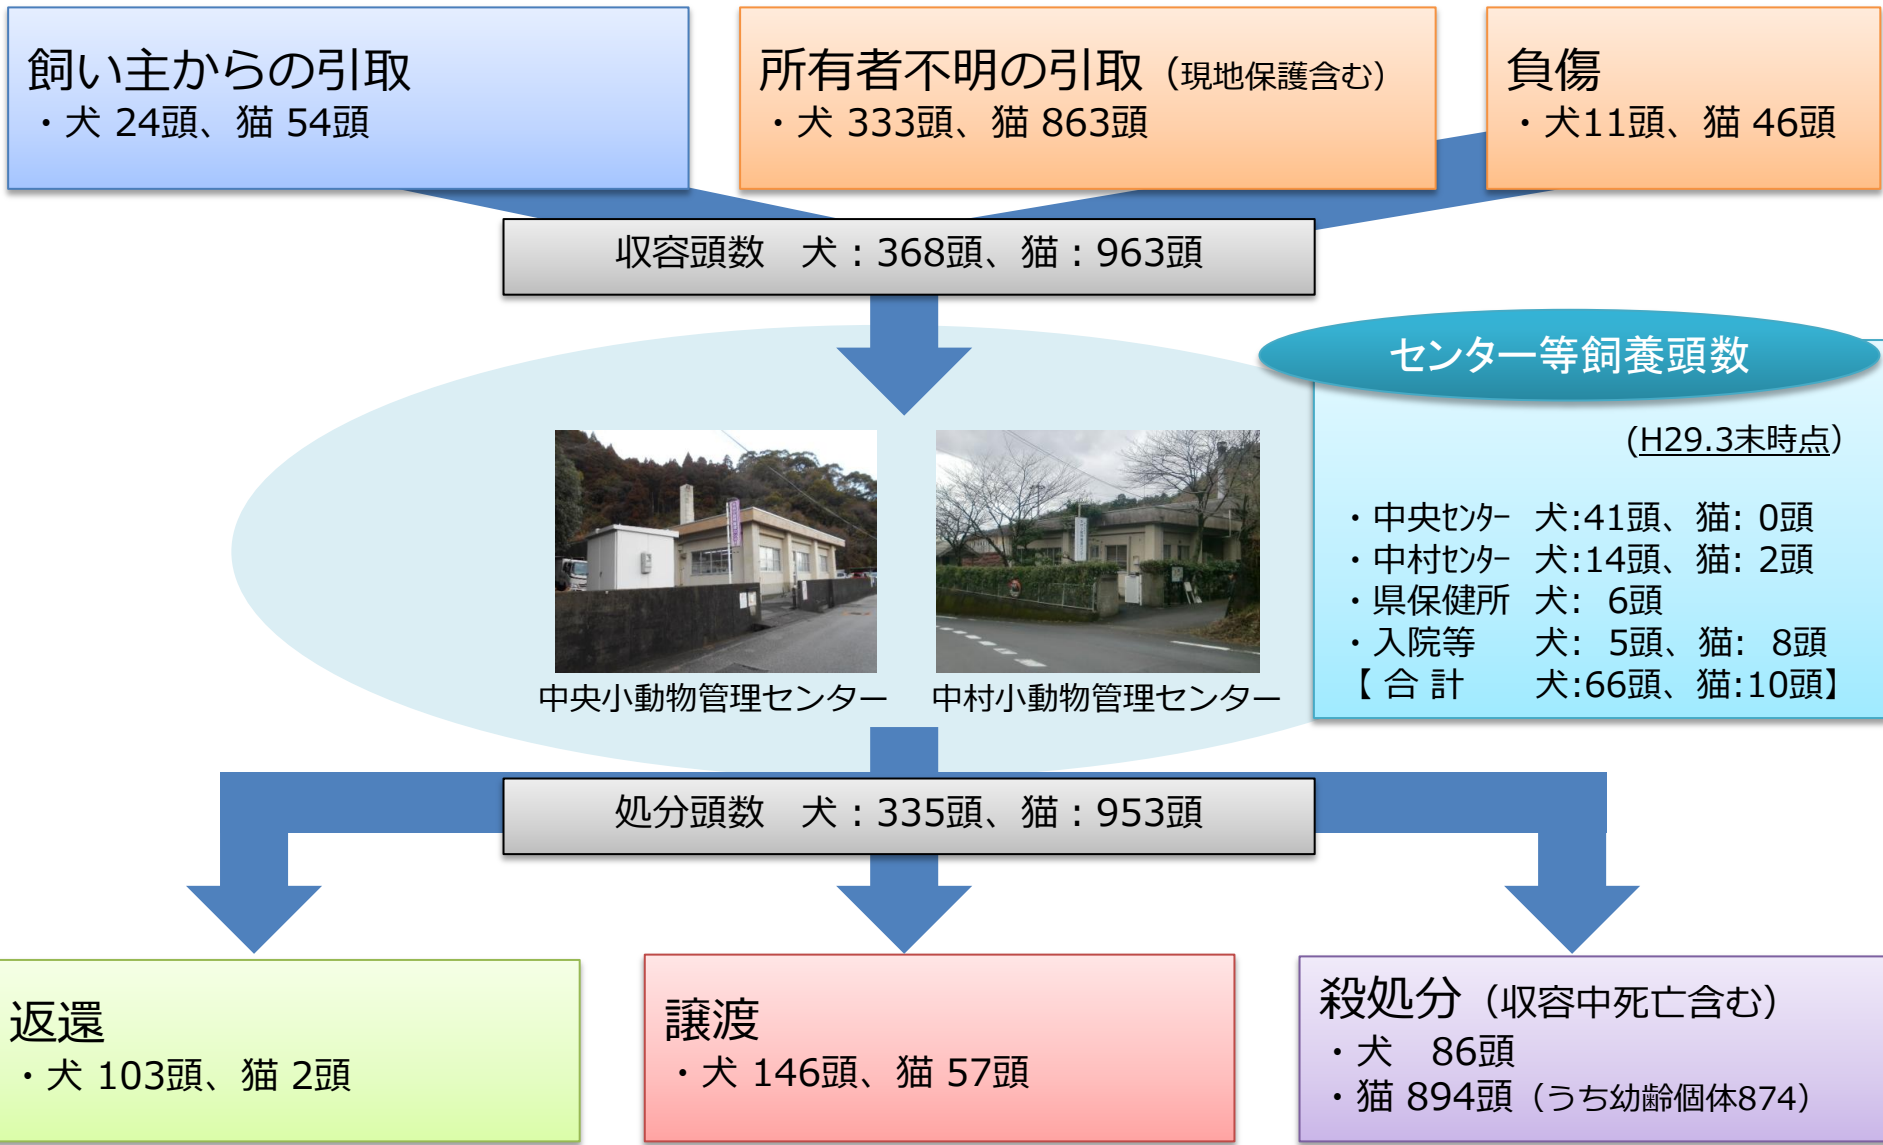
飼い主からの引取
・犬 24頭、猫 54頭

所有者不明の引取（現地保護含む）
・犬 333頭、猫 863頭

負傷
・犬11頭、猫 46頭

収容頭数　犬：368頭、猫：963頭

センター等飼養頭数

（H29.3末時点）

・中央ｾﾝﾀｰ　犬:41頭、猫: 0頭
・中村ｾﾝﾀｰ　犬:14頭、猫: 2頭
・県保健所　犬: 6頭
・入院等　犬: 5頭、猫: 8頭
【合 計　犬:66頭、猫:10頭】

中央小動物管理センター

中村小動物管理センター

処分頭数　犬：335頭、猫：953頭

返還
・犬 103頭、猫 2頭

譲渡
・犬 146頭、猫 57頭

殺処分（収容中死亡含む）
・犬　86頭
・猫 894頭（うち幼齢個体874）